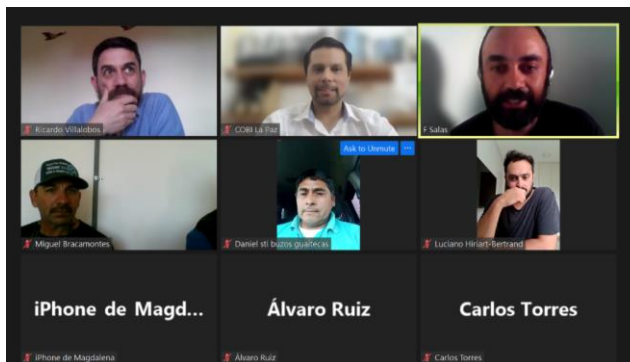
Ricardo Villalobos

COBI La Paz

F Salas

Ask to Unmute ···

Miguel Bracamontes

Daniel sti buzos guaitecas

Luciano Hiriart-Bertrand

iPhone de Magd...

iPhone de Magdalena

Álvaro Ruiz

Álvaro Ruiz

Carlos Torres

Carlos Torres